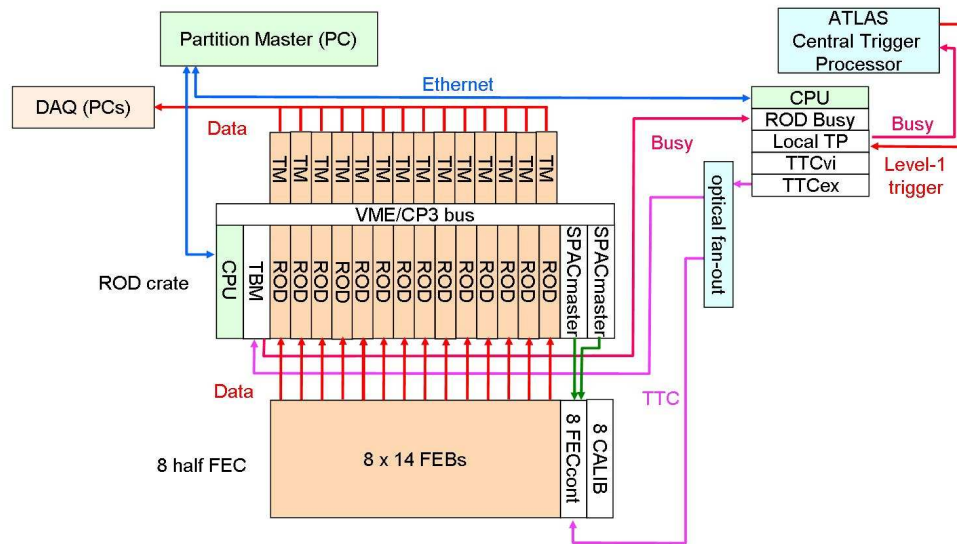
Partition Master (PC)

ATLAS Central Trigger Processor

Ethernet

DAQ (PCs)

Data

CPU
ROD Busy
Local TP
TTCvi
TTCex

Busy

Busy

Level-1 trigger

TM TM TM TM TM TM TM TM TM TM TM TM TM TM

optical fan-out

VME/CP3 bus

ROD crate

CPU TBM ROD ROD ROD ROD ROD ROD ROD ROD ROD ROD ROD ROD ROD ROD SPACmaster SPACmaster

Data

TTC

8 half FEC

8 x 14 FEBs

8 FECcont

8 CALIB